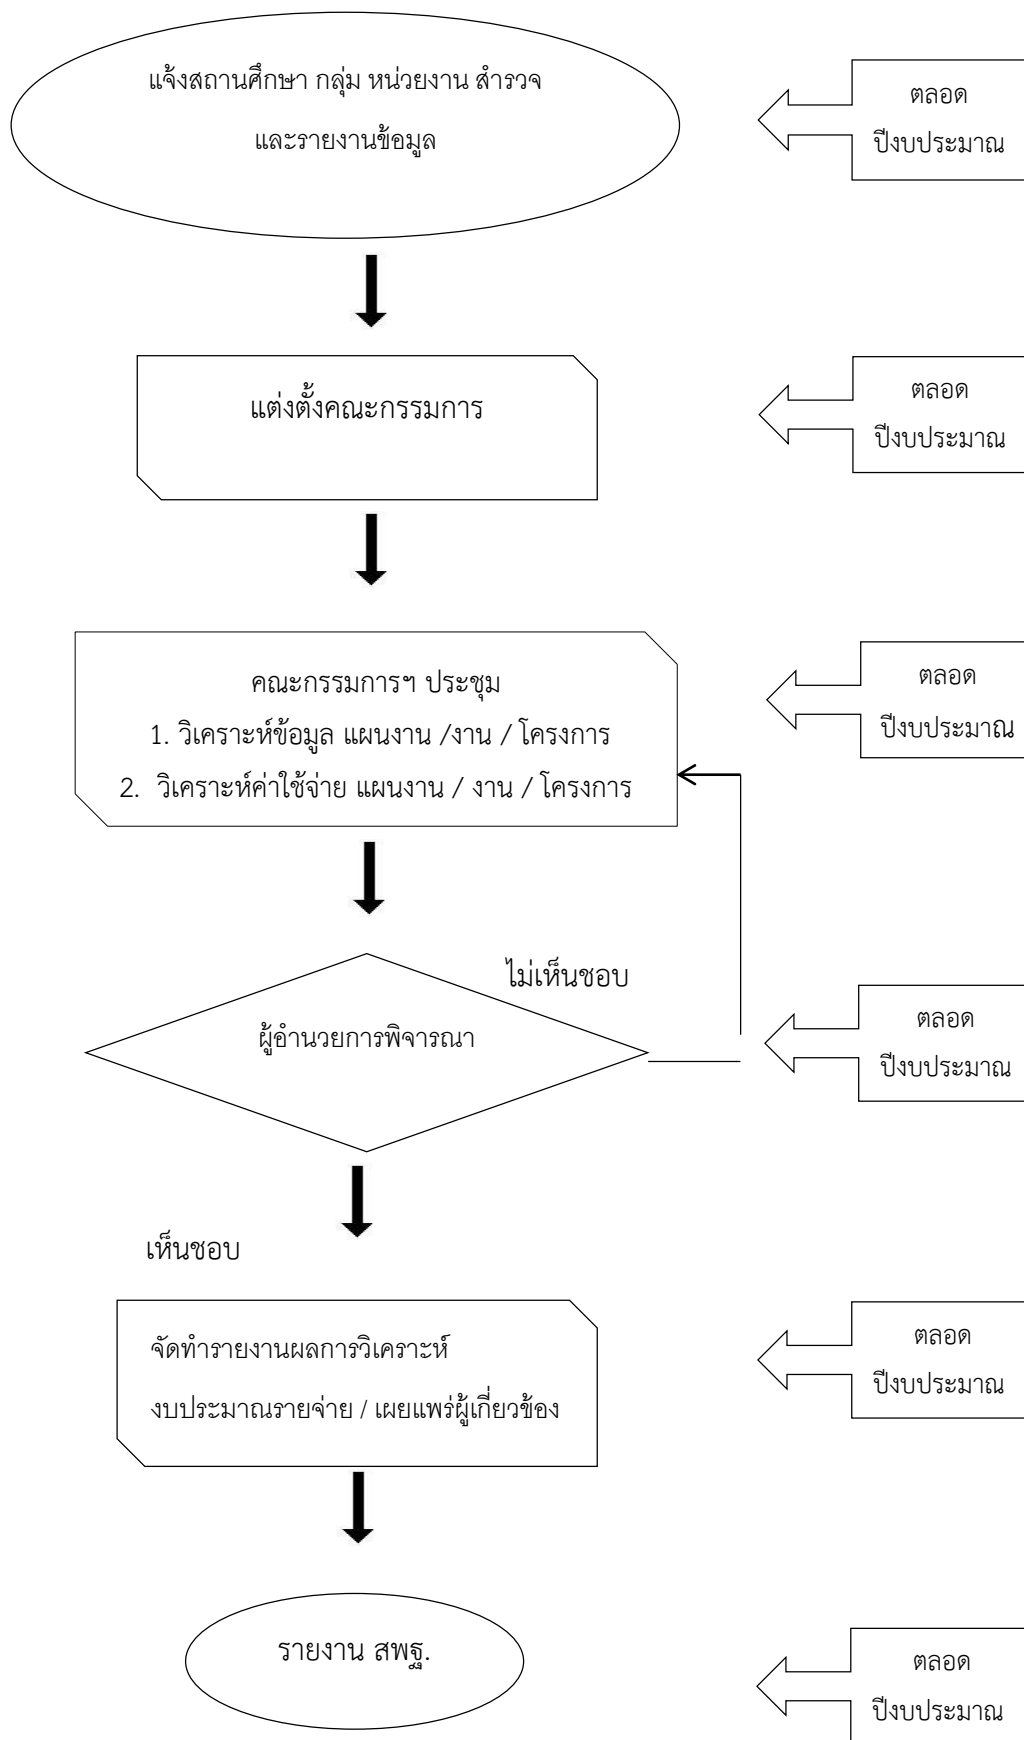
แจ้งสถานศึกษา กลุ่ม หน่วยงาน สำรวจ และรายงานข้อมูล

ตลอด ปีงบประมาณ

แต่งตั้งคณะกรรมการ

ตลอด ปีงบประมาณ

คณะกรรมการฯ ประชุม
1. วิเคราะห์ข้อมูล แผนงาน /งาน / โครงการ
2. วิเคราะห์ค่าใช้จ่าย แผนงาน / งาน / โครงการ

ตลอด ปีงบประมาณ

ไม่เห็นชอบ

ผู้อำนวยการพิจารณา

ตลอด ปีงบประมาณ

เห็นชอบ

จัดทำรายงานผลการวิเคราะห์ งบประมาณรายจ่าย / เผยแพร่ผู้เกี่ยวข้อง

ตลอด ปีงบประมาณ

รายงาน สพฐ.

ตลอด ปีงบประมาณ